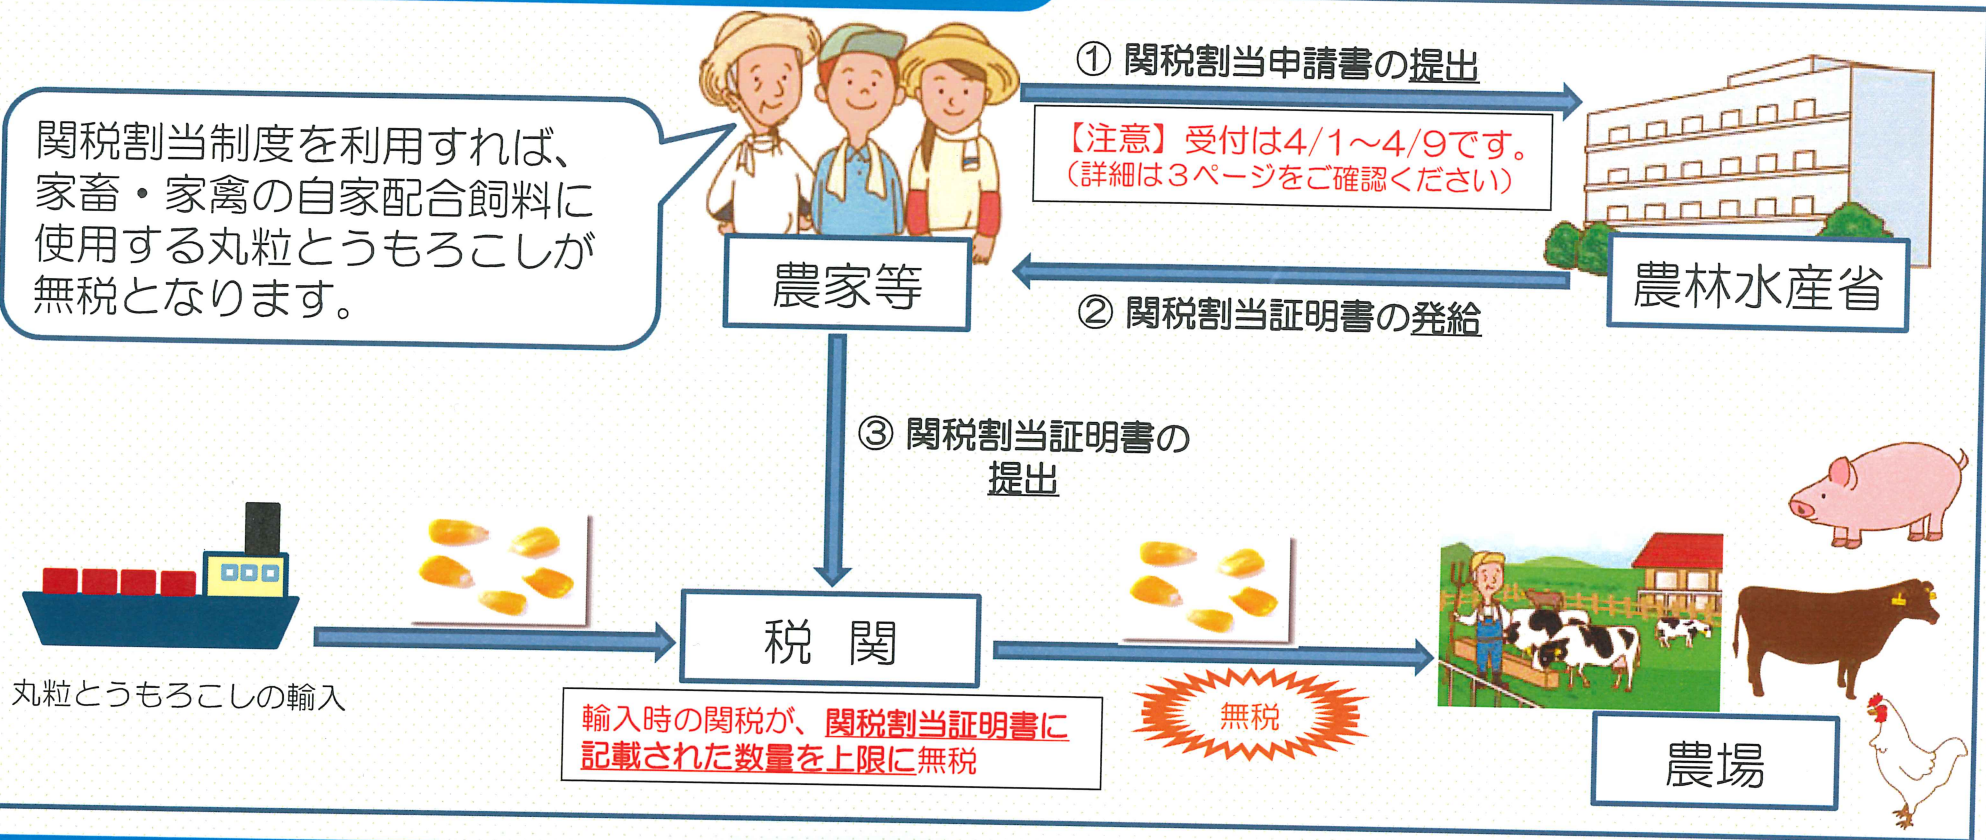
関税割当制度を利用すれば、家畜・家禽の自家配合飼料に使用する丸粒とうもろこしが無税となります。

農家等

① 関税割当申請書の提出

【注意】受付は4/1～4/9です。
（詳細は3ページをご確認ください）

農林水産省

② 関税割当証明書の発給

③ 関税割当証明書の提出

丸粒とうもろこしの輸入

税　関

輸入時の関税が、関税割当証明書に記載された数量を上限に無税

無税

農場